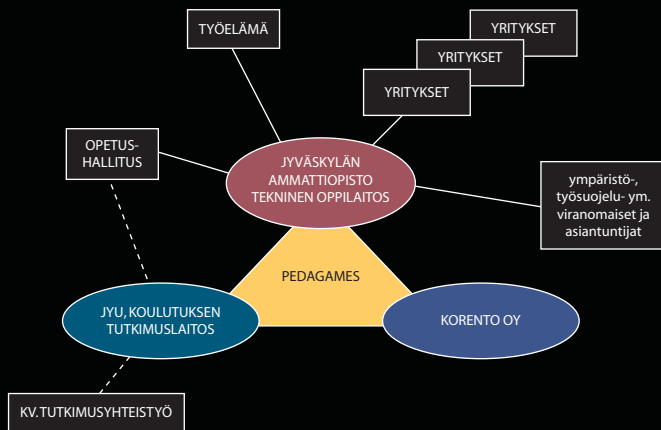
TYÖELÄMÄ

YRITYKSET

YRITYKSET

YRITYKSET

OPETUS-HALLITUS

JYVÄSKYLÄN AMMATTIOPISTO TEKNINEN OPPILAITOS

ympäristö-, työsuojelu- ym. viranomaiset ja asiantuntijat

PEDAGAMES

JYU, KOULUTUKSEN TUTKIMUSLAITOS

KORENTO OY

KV.TUTKIMUSYHTEISTYÖ